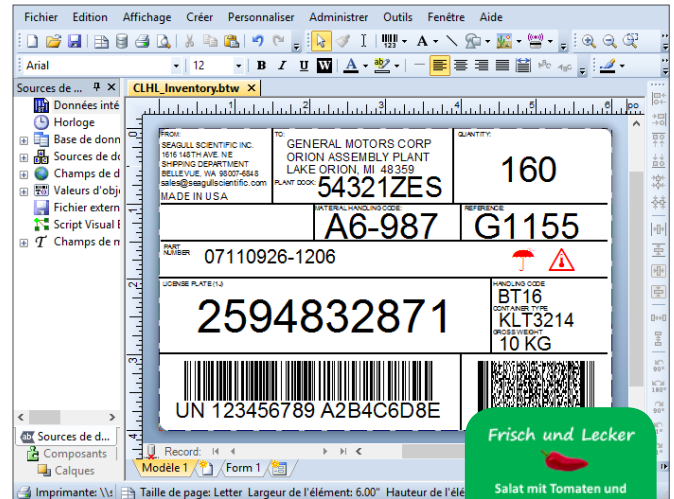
Fichier Edition Affichage Créer Personnaliser Administrer Outils Fenêtre Aide

Arial 12 B I U W A

Sources de ... ᵠ ×
Données inté
Horloge
Base de donn
Sources de do
Champs de d
Valeurs d'obj
Fichier extern
Script Visual E
Champs de m

CLHL_Inventory.btw ×

FROM:
SEAGULL SCIENTIFIC INC.
1616 148TH AVE. N.E
SHIPPING DEPARTMENT
BELLEVUE, WA 98007-6848
sales@seagullscientific.com
MADE IN USA

TO:
GENERAL MOTORS CORP
ORION ASSEMBLY PLANT
LAKE ORION, MI 48359
PLANT DOCK: 54321ZES

QUANTITY:
160

MATERIAL HANDLING CODE:
A6-987

REFERENCE
G1155

PART NUMBER 07110926-1206

LICENSE PLATE (1J)
2594832871

HANDLING CODE
BT16
CONTAINER TYPE
KLT3214
GROSS WEIGHT
10 KG

UN 123456789 A2B4C6D8E

Sources de d...
Composants
Calques

Record:
Modèle 1 Form 1

Imprimante: \\s Taille de page: Letter Largeur de l'élément: 6.00" Hauteur de l'él

Frisch und Lecker
Salat mit Tomaten und